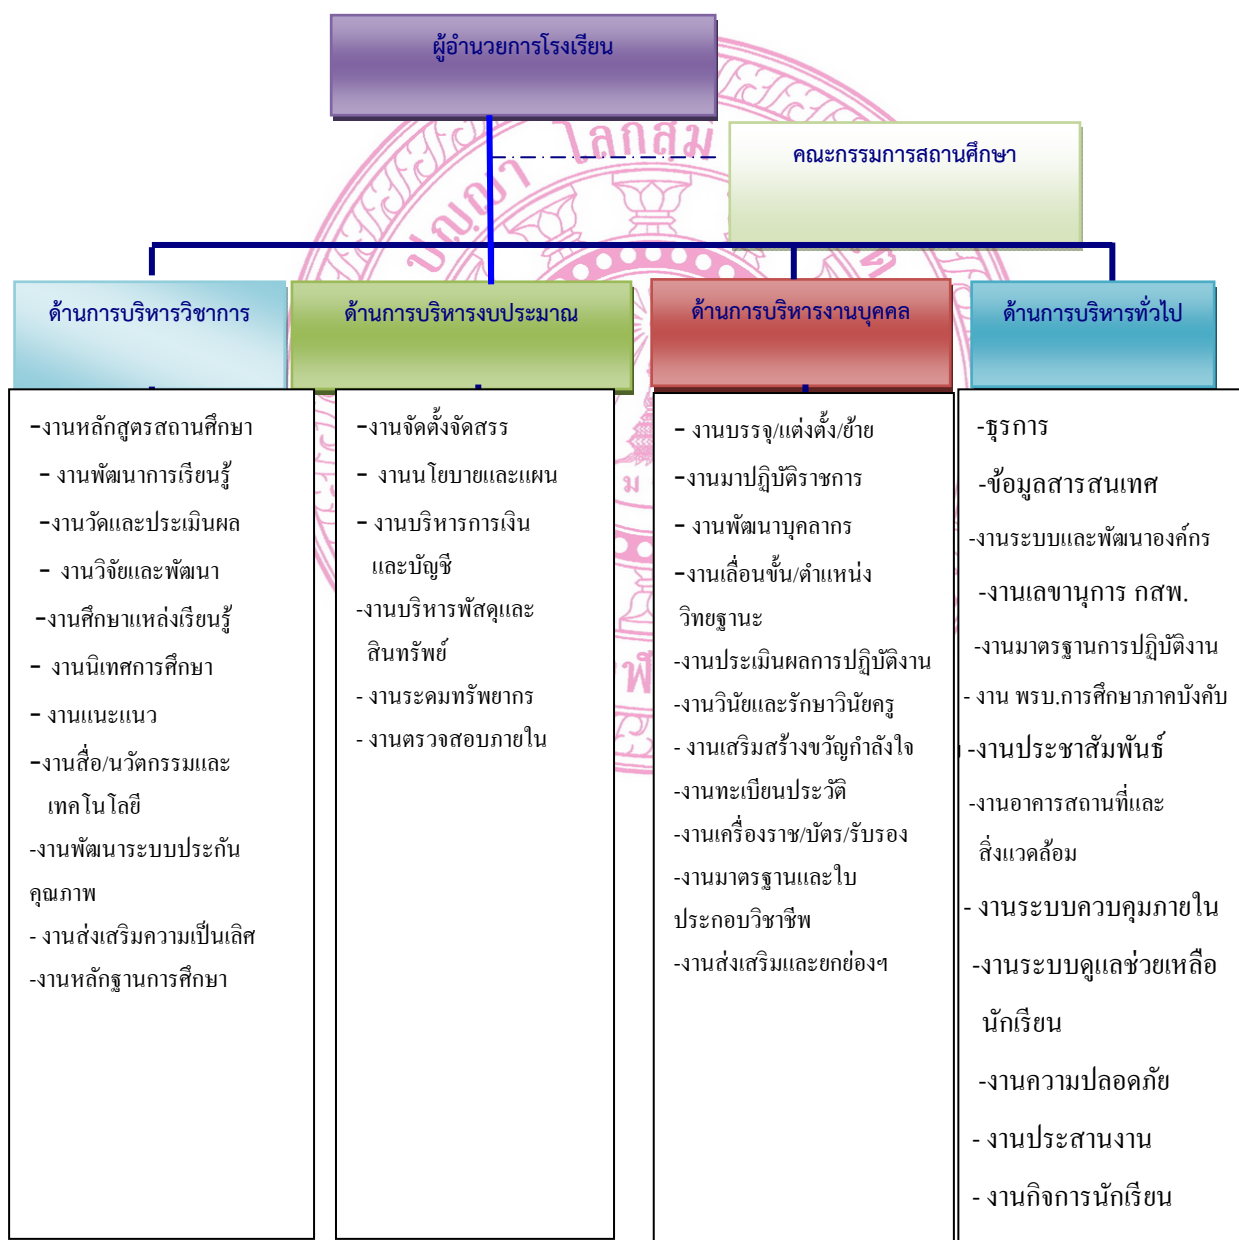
ผู้อำนวยการโรงเรียน

คณะกรรมการสถานศึกษา

ด้านการบริหารวิชาการ

-งานหลักสูตรสถานศึกษา
- งานพัฒนาการเรียนรู้
-งานวัดและประเมินผล
- งานวิจัยและพัฒนา
-งานศึกษาแหล่งเรียนรู้
- งานนิเทศการศึกษา
- งานแนะแนว
-งานสื่อ/นวัตกรรมและ เทคโนโลยี
-งานพัฒนาระบบประกันคุณภาพ
- งานส่งเสริมความเป็นเลิศ
-งานหลักฐานการศึกษา

ด้านการบริหารงบประมาณ

-งานจัดตั้งจัดสรร
- งานนโยบายและแผน
- งานบริหารการเงินและบัญชี
-งานบริหารพัสดุและสินทรัพย์
- งานระดมทรัพยากร
- งานตรวจสอบภายใน

ด้านการบริหารงานบุคคล

- งานบรรจุ/แต่งตั้ง/ย้าย
-งานมาปฏิบัติราชการ
- งานพัฒนาบุคลากร
-งานเลื่อนขั้น/ตำแหน่ง วิทยฐานะ
-งานประเมินผลการปฏิบัติงาน
-งานวินัยและรักษาวินัยครู
- งานเสริมสร้างขวัญกำลังใจ
-งานทะเบียนประวัติ
-งานเครื่องราช/บัตร/รับรอง
-งานมาตรฐานและใบประกอบวิชาชีพ
-งานส่งเสริมและยกย่องฯ

ด้านการบริหารทั่วไป

-ธุรการ
-ข้อมูลสารสนเทศ
-งานระบบและพัฒนาองค์กร
-งานเลขานุการ กสพ.
-งานมาตรฐานการปฏิบัติงาน
- งาน พรบ.การศึกษาภาคบังคับ
-งานประชาสัมพันธ์
-งานอาคารสถานที่และสิ่งแวดล้อม
- งานระบบควบคุมภายใน
-งานระบบดูแลช่วยเหลือนักเรียน
-งานความปลอดภัย
- งานประสานงาน
- งานกิจการนักเรียน